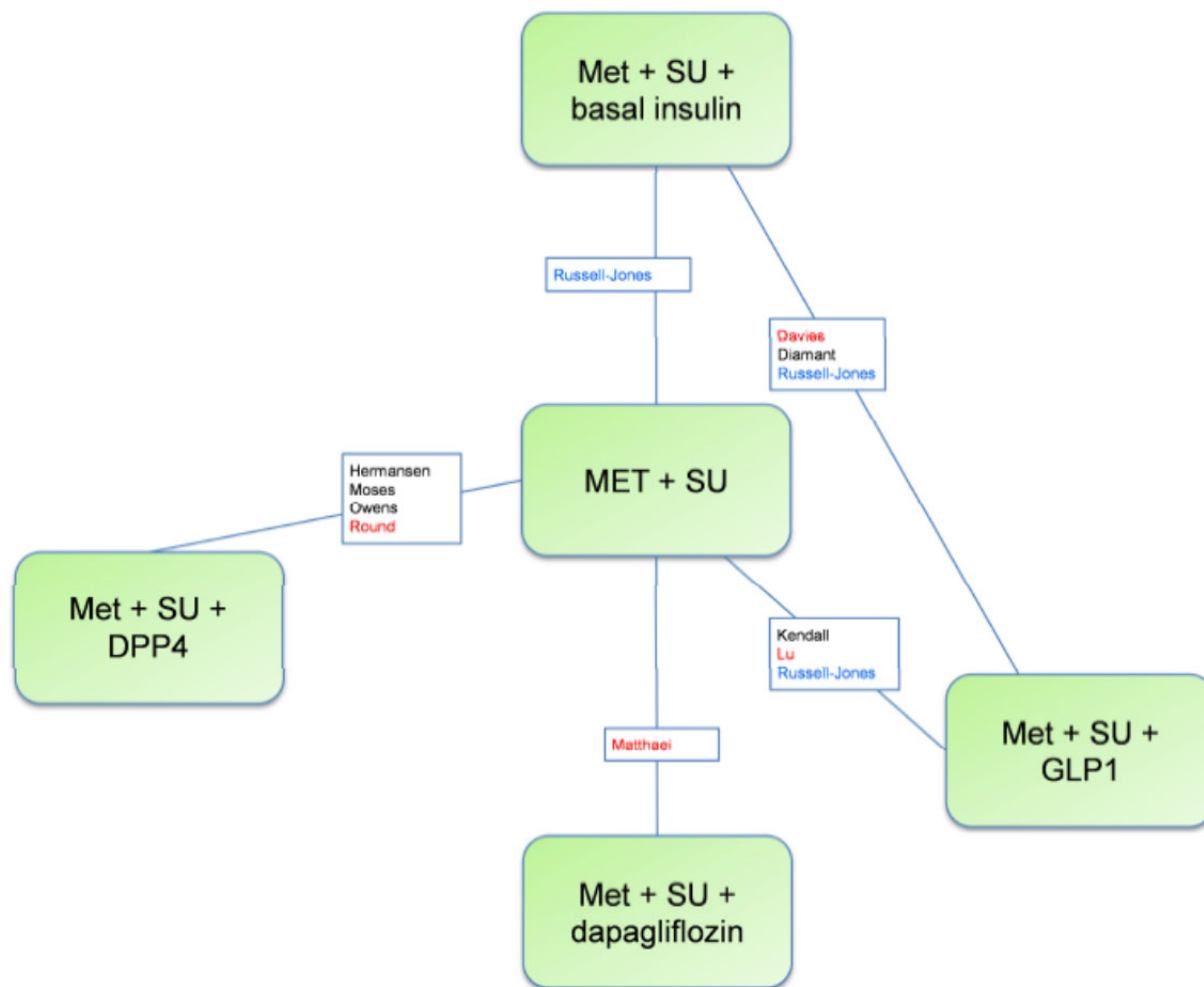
Met + SU + basal insulin

Russell-Jones

Davies
Diamant
Russell-Jones

Hermansen
Moses
Owens
Round

MET + SU

Met + SU + DPP4

Kendall
Lu
Russell-Jones

Matthaei

Met + SU + GLP1

Met + SU + dapagliflozin